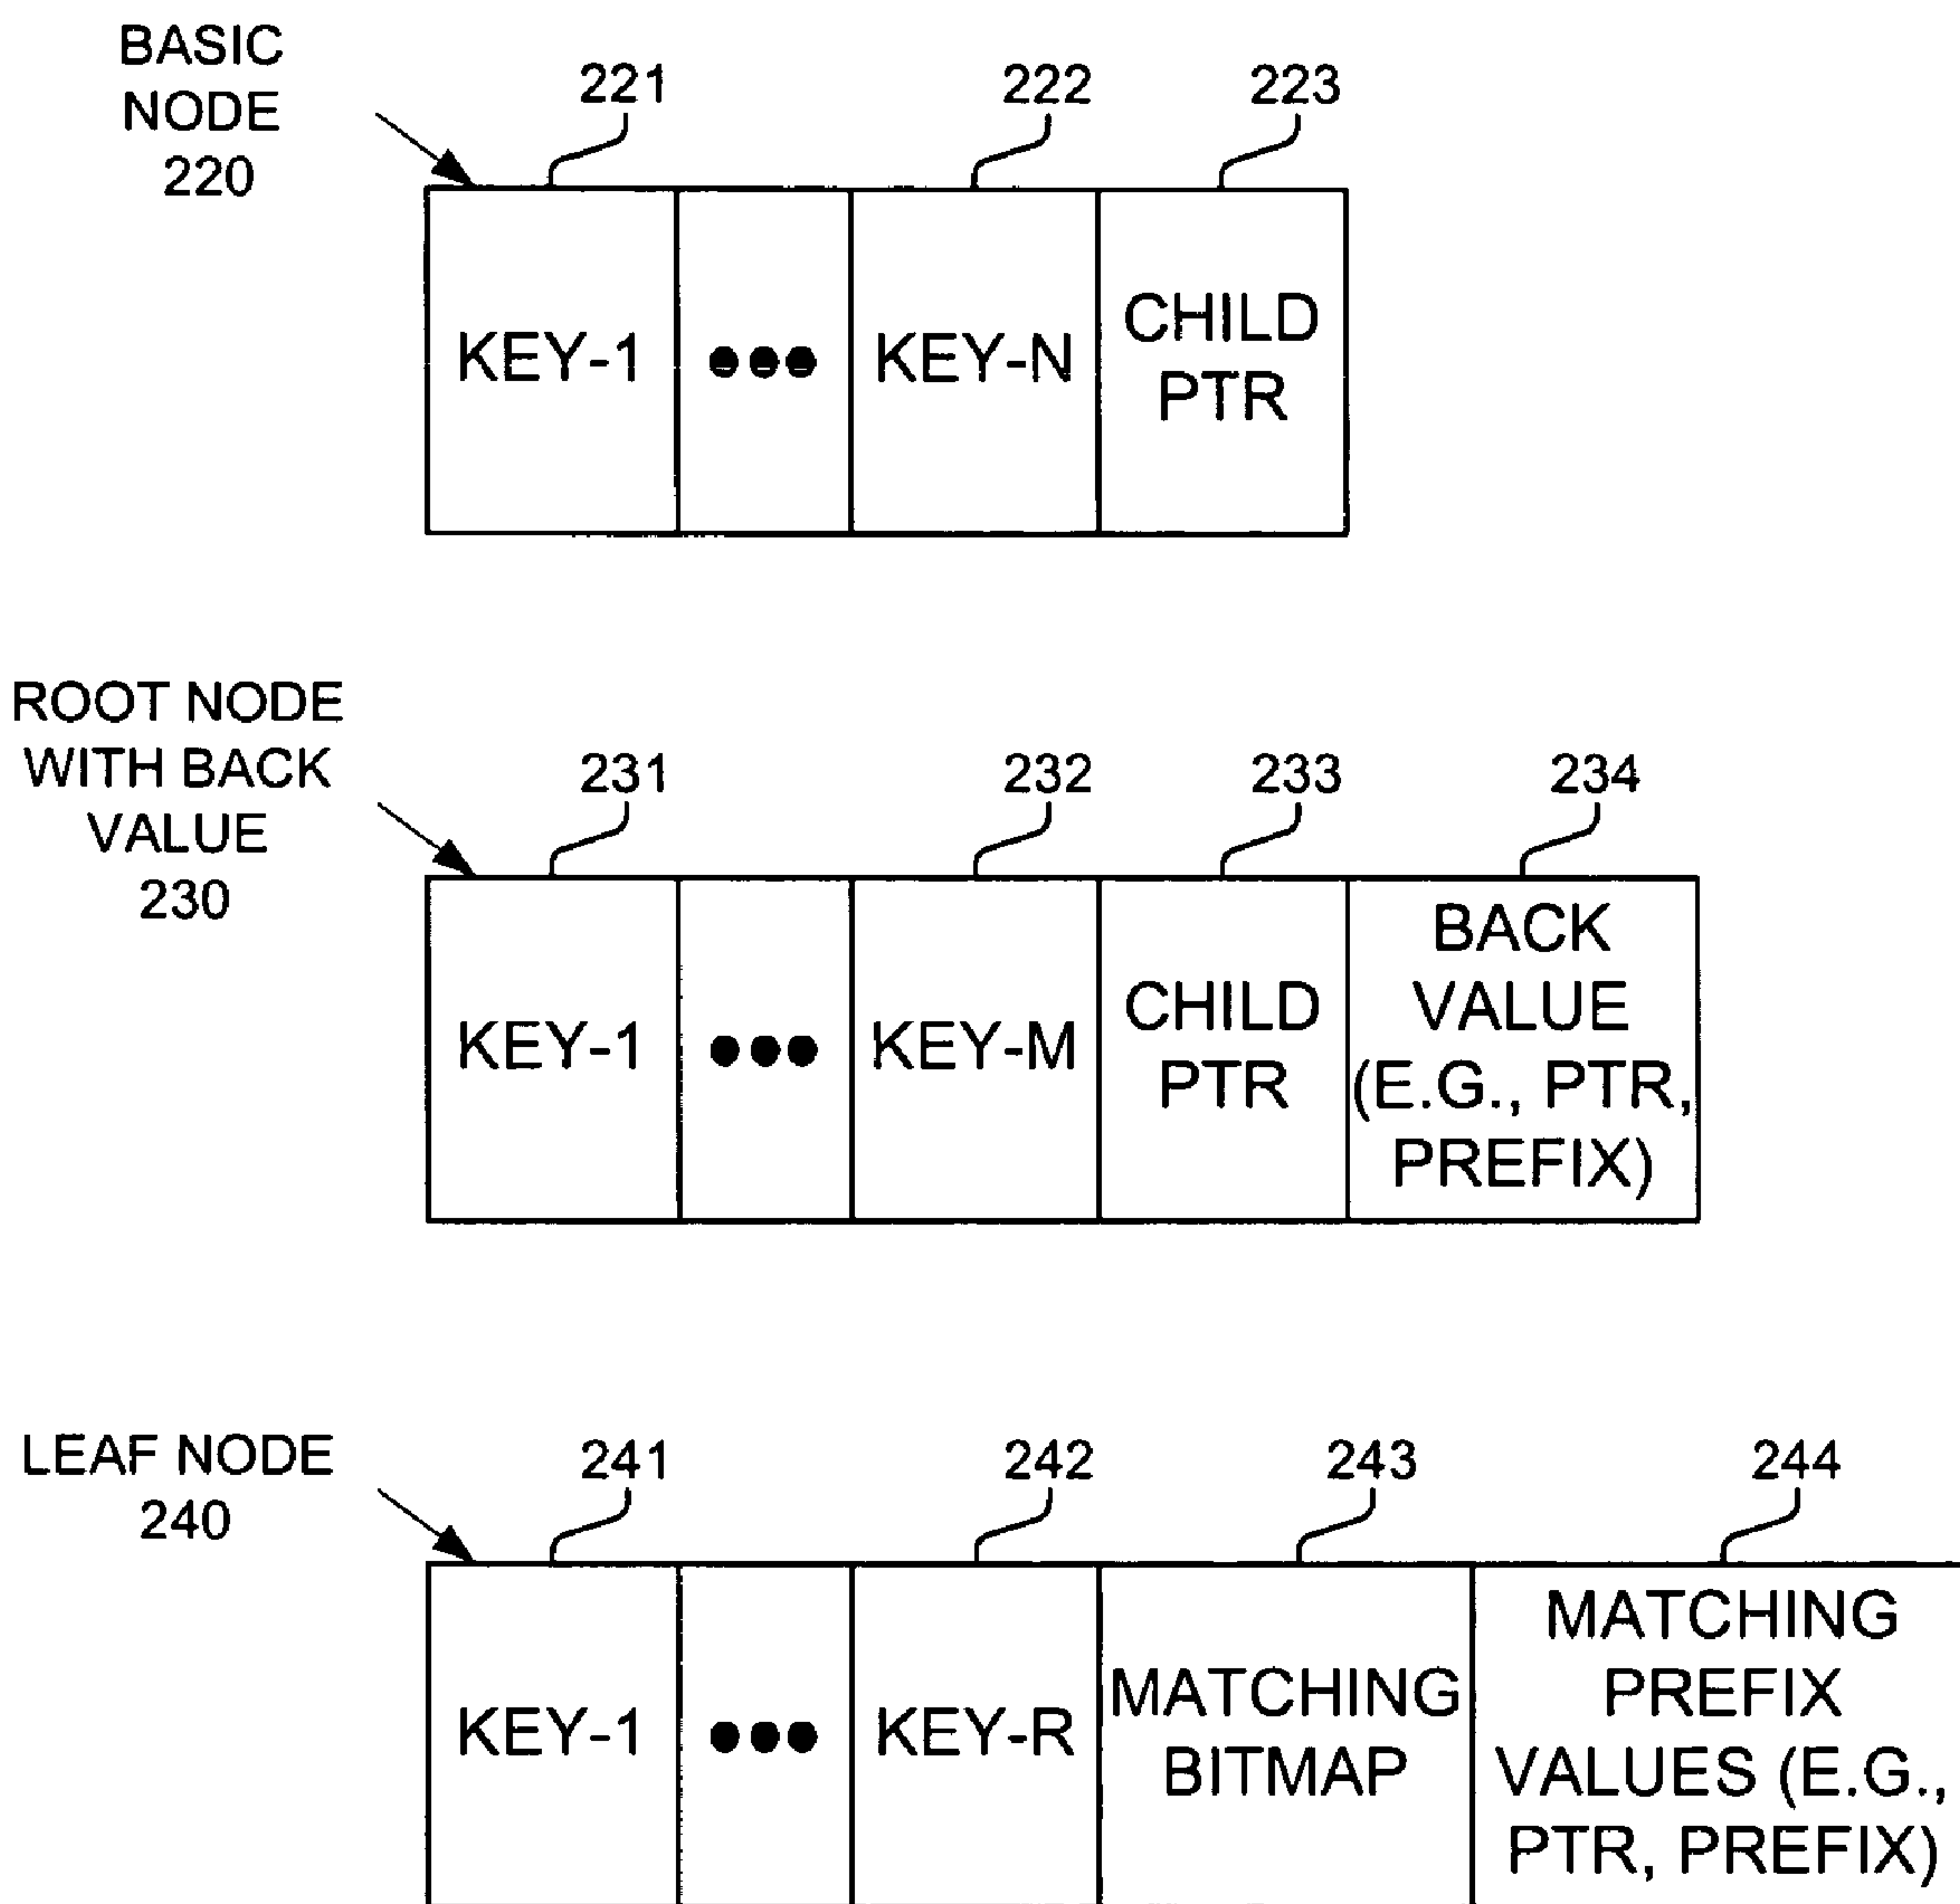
BASIC NODE 220

221 222 223

| KEY-1 | ••• | KEY-N | CHILD PTR |
|---|---|---|---|

ROOT NODE WITH BACK VALUE 230

231 232 233 234

| KEY-1 | ••• | KEY-M | CHILD PTR | BACK VALUE (E.G., PTR, PREFIX) |
|---|---|---|---|---|

LEAF NODE 240

241 242 243 244

| KEY-1 | ••• | KEY-R | MATCHING BITMAP | MATCHING PREFIX VALUES (E.G., PTR, PREFIX) |
|---|---|---|---|---|